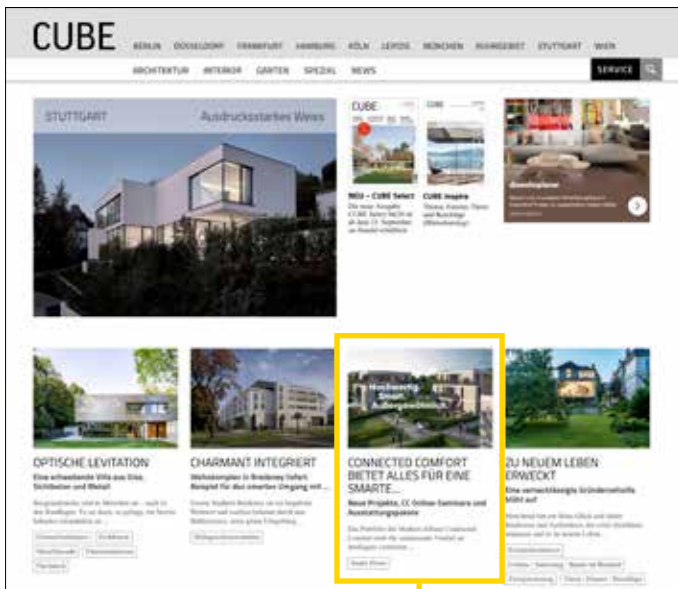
CUBE

BERLIN DÜSSELDORF FRANKFURT HAMBURG KÖLN LEIPZIG MÜNCHEN RUHRGEBIET STUTTGART WIEN

ARCHITEKTUR INTERIOR GARTEN SPEZIAL NEWS

SERVICE

STUTTGART Ausdrucksstarkes Weiss

CUBE

NEU – CUBE Select

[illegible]

CUBE Inspire

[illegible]

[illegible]

Hochwertig. Smart. Außergewöhnlich.

OPTISCHE LEVITATION

Eine schwebende Villa aus Glas, Sichtbeton und Metall

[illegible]

CHARMANT INTEGRIERT

Wohnkomplex in Bensberg liefert Beispiel für den smarten Umgang mit ...

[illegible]

CONNECTED COMFORT BIETET ALLES FÜR EINE SMARTE...

Neue Projekte, CC Online-Seminare und Ausstattungspakete

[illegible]

ZU NEUEM LEBEN ERWECKT

Eine vernachlässigte Gründerzeitvilla blüht auf

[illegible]